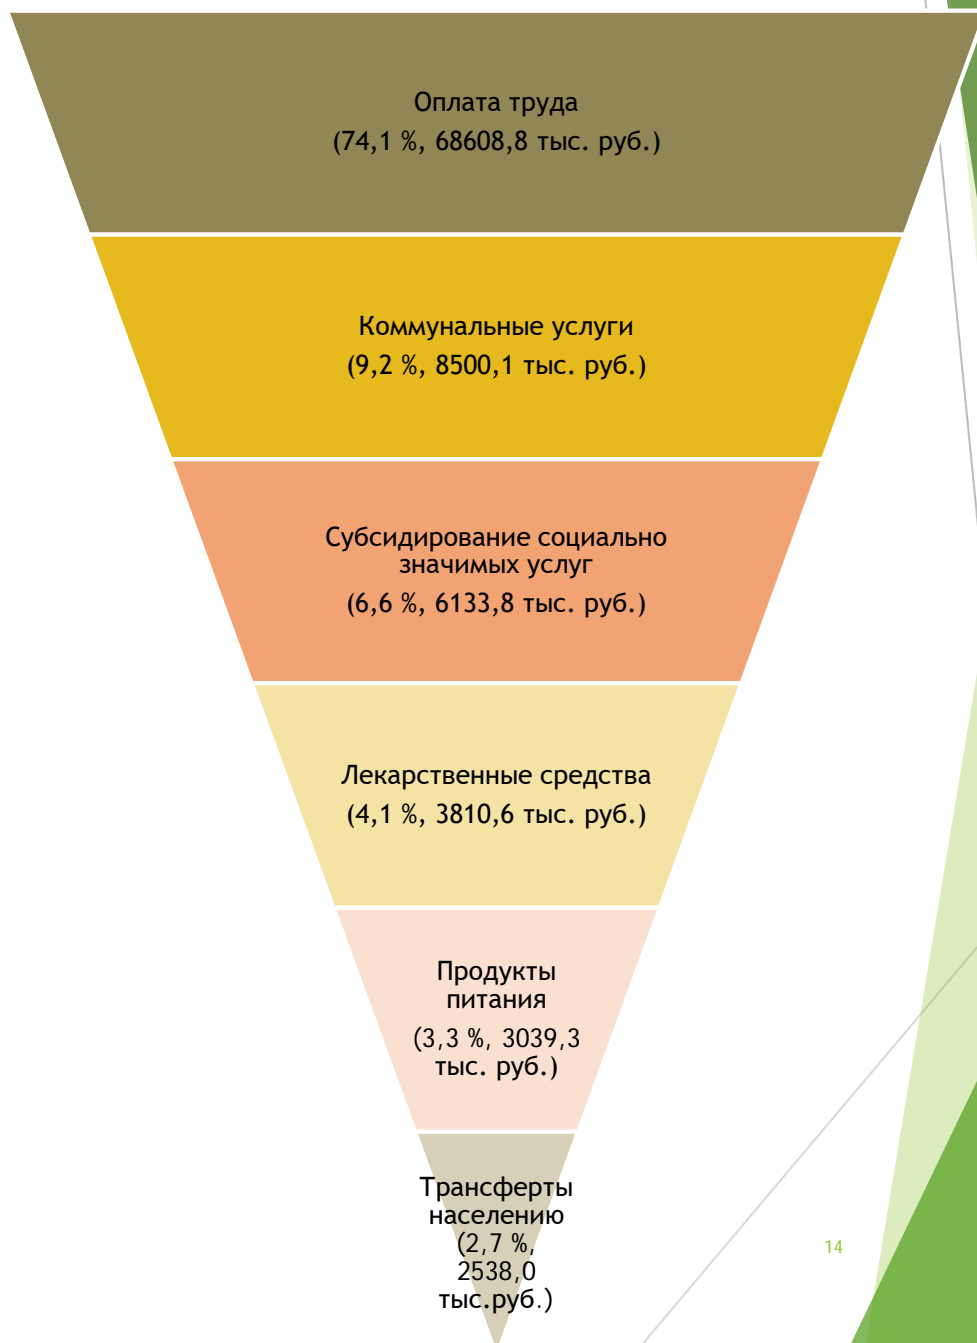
Оплата труда
(74,1 %, 68608,8 тыс. руб.)

Коммунальные услуги
(9,2 %, 8500,1 тыс. руб.)

Субсидирование социально значимых услуг
(6,6 %, 6133,8 тыс. руб.)

Лекарственные средства
(4,1 %, 3810,6 тыс. руб.)

Продукты питания
(3,3 %, 3039,3 тыс. руб.)

Трансферты населению
(2,7 %, 2538,0 тыс.руб.)

14